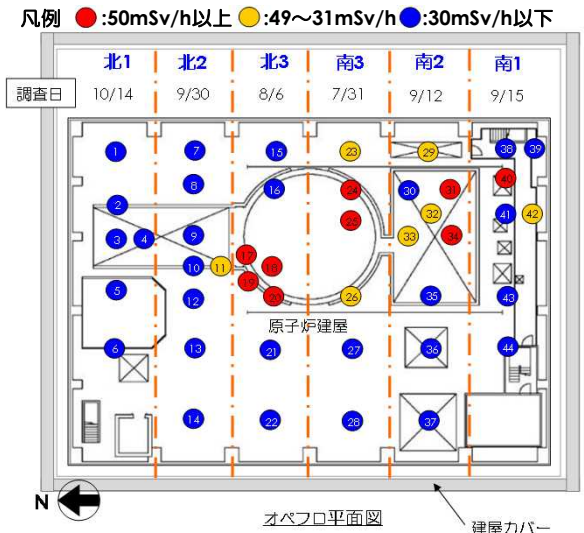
凡例 :50mSv/h以上 :49～31mSv/h :30mSv/h以下

| 調査日 | 北1 | 北2 | 北3 | 南3 | 南2 | 南1 |
|---|---|---|---|---|---|---|
| | 10/14 | 9/30 | 8/6 | 7/31 | 9/12 | 9/15 |

1 7 15 23 29 38 39
8 16 24 30 31 40
2 25 32 41 42
3 4 9 33 34
10 11 17 18
19 20 26 35 43
5 12
原子炉建屋
6 13 21 27 36 44
14 22 28 37

N

オペフロ平面図

建屋カバー